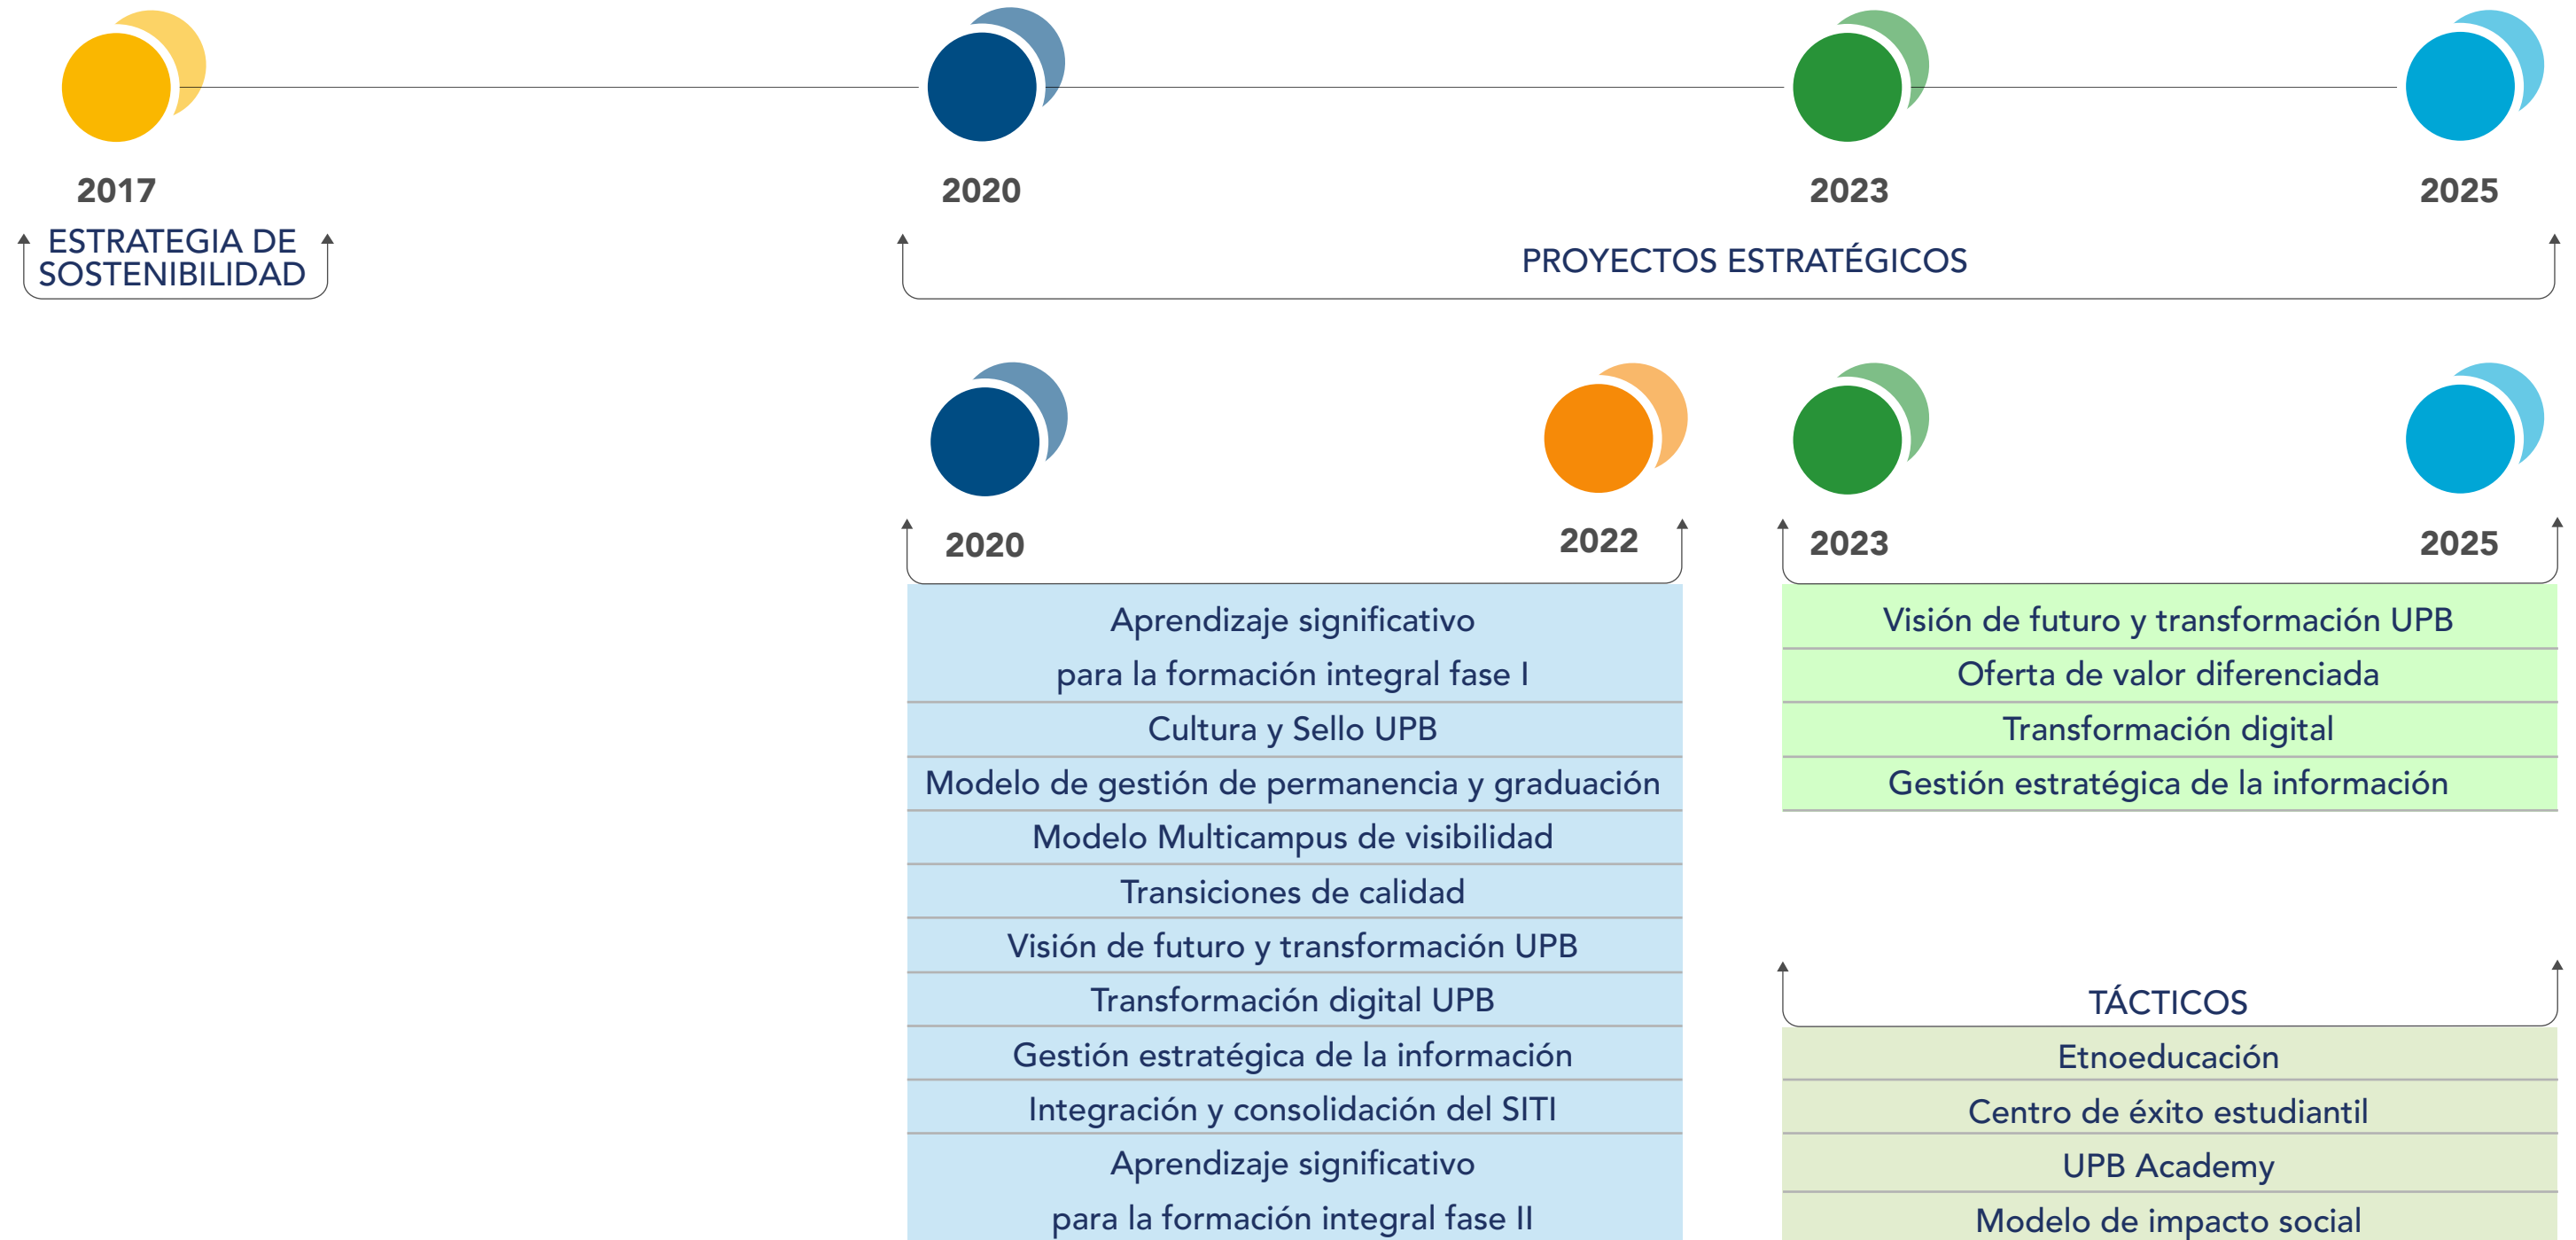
2017

2020

2023

2025

ESTRATEGIA DE SOSTENIBILIDAD

PROYECTOS ESTRATÉGICOS

2020

2022

2023

2025

| Aprendizaje significativo para la formación integral fase I |
|---|
| Cultura y Sello UPB |
| Modelo de gestión de permanencia y graduación |
| Modelo Multicampus de visibilidad |
| Transiciones de calidad |
| Visión de futuro y transformación UPB |
| Transformación digital UPB |
| Gestión estratégica de la información |
| Integración y consolidación del SITI |
| Aprendizaje significativo para la formación integral fase II |

| Visión de futuro y transformación UPB |
|---|
| Oferta de valor diferenciada |
| Transformación digital |
| Gestión estratégica de la información |

TÁCTICOS

| Etnoeducación |
|---|
| Centro de éxito estudiantil |
| UPB Academy |
| Modelo de impacto social |